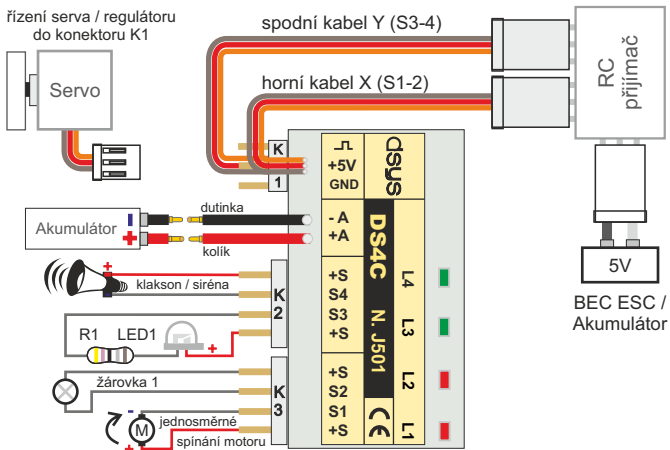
řízení serva / regulátoru do konektoru K1

Servo

spodní kabel Y (S3-4)

horní kabel X (S1-2)

RC přijímač

K

1

+5V
GND

dsys

DS4C

N. J501

Akumulátor

dutinka

kolík

- A
+A

+S
S4
S3
+S

K
2

L4

L3

klakson / siréna

R1 LED1

žárovka 1

+S
S2
S1
+S

K
3

L2

L1

jednosměrné spínání motoru

M

5V

BEC ESC / Akumulátor